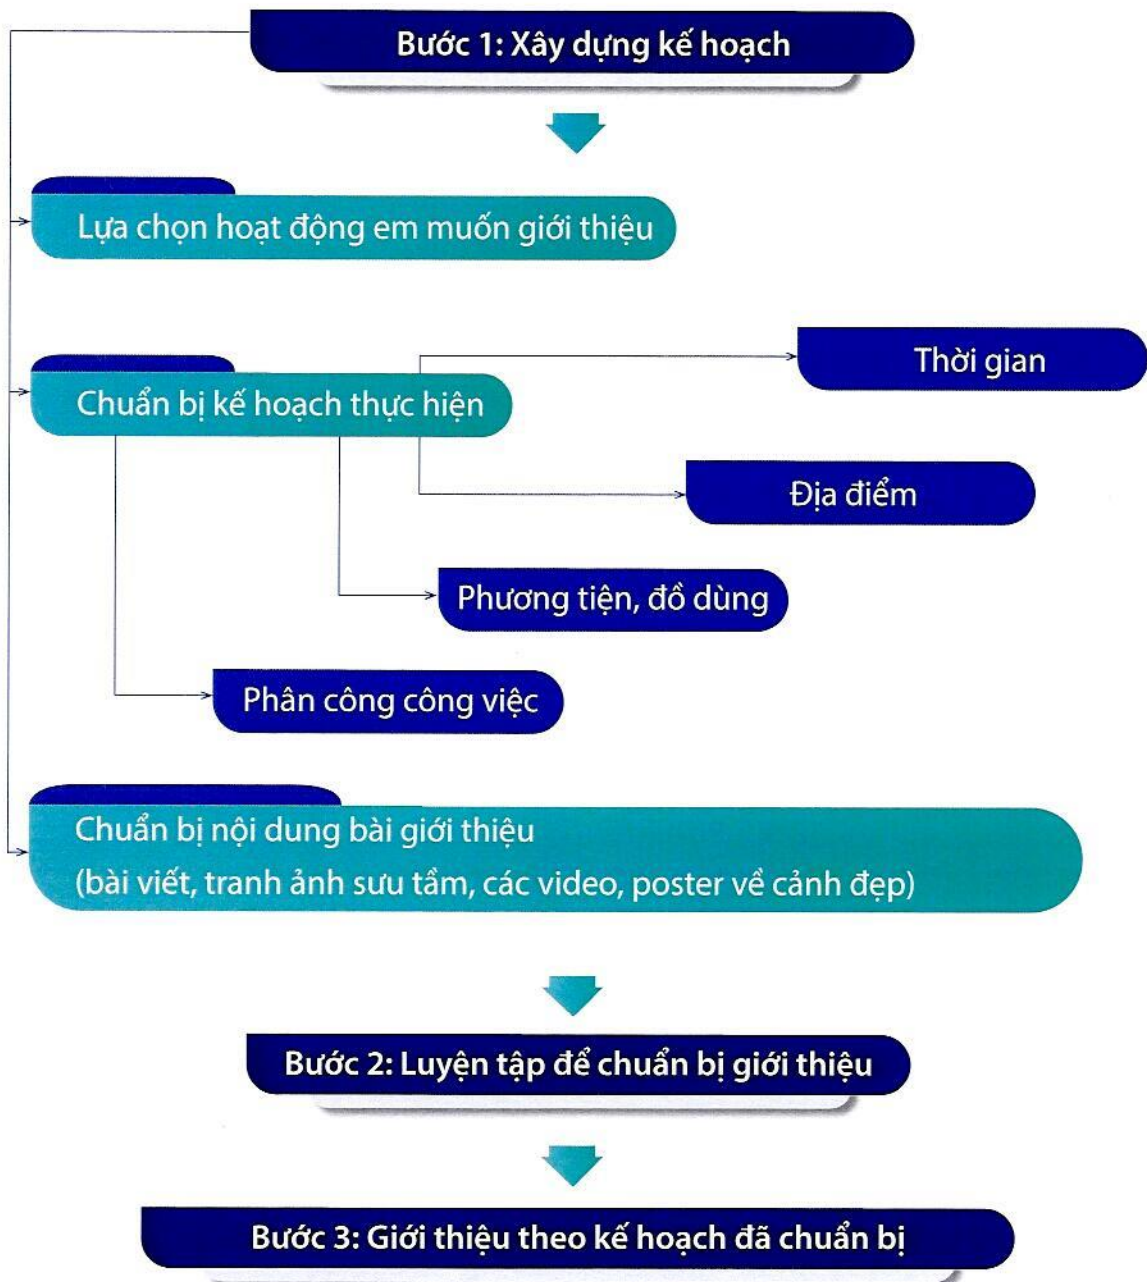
Bước 1: Xây dựng kế hoạch

Lựa chọn hoạt động em muốn giới thiệu

Chuẩn bị kế hoạch thực hiện

Thời gian

Địa điểm

Phương tiện, đồ dùng

Phân công công việc

Chuẩn bị nội dung bài giới thiệu (bài viết, tranh ảnh sưu tầm, các video, poster về cảnh đẹp)

Bước 2: Luyện tập để chuẩn bị giới thiệu

Bước 3: Giới thiệu theo kế hoạch đã chuẩn bị